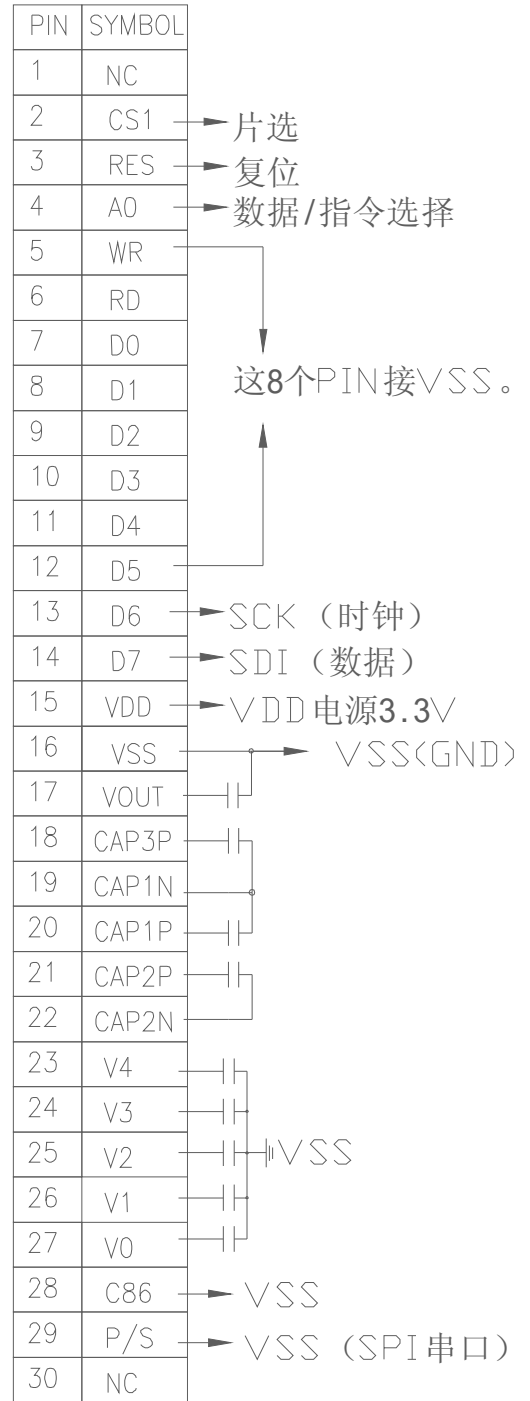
| PIN | SYMBOL |
|---|---|
| 1 | NC |
| 2 | CS1 |
| 3 | RES |
| 4 | A0 |
| 5 | WR |
| 6 | RD |
| 7 | D0 |
| 8 | D1 |
| 9 | D2 |
| 10 | D3 |
| 11 | D4 |
| 12 | D5 |
| 13 | D6 |
| 14 | D7 |
| 15 | VDD |
| 16 | VSS |
| 17 | VOUT |
| 18 | CAP3P |
| 19 | CAP1N |
| 20 | CAP1P |
| 21 | CAP2P |
| 22 | CAP2N |
| 23 | V4 |
| 24 | V3 |
| 25 | V2 |
| 26 | V1 |
| 27 | V0 |
| 28 | C86 |
| 29 | P/S |
| 30 | NC |

片选
复位
数据/指令选择
这8个PIN接VSS。
SCK（时钟）
SDI（数据）
VDD电源3.3V
VSS(GND)
VSS
VSS
VSS（SPI串口）